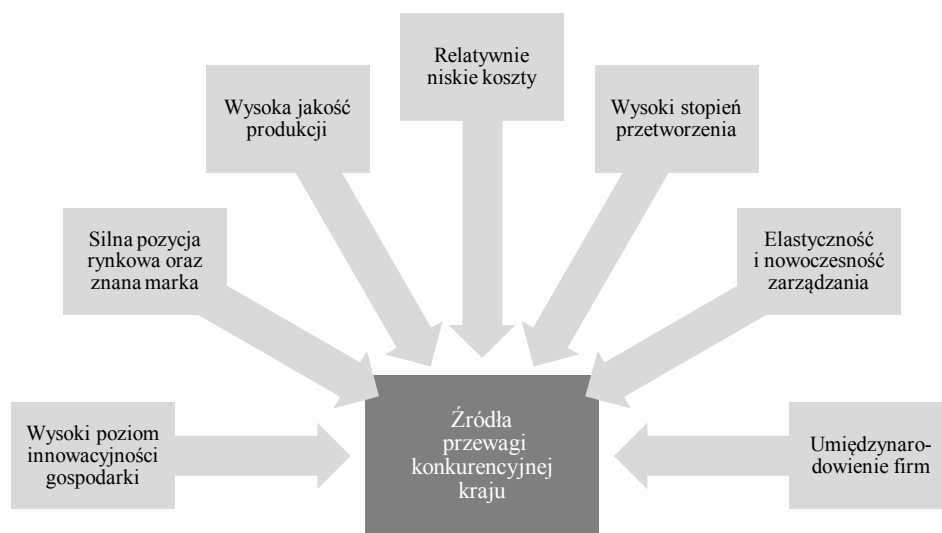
Relatywnie niskie koszty

Wysoka jakość produkcji

Wysoki stopień przetworzenia

Silna pozycja rynkowa oraz znana marka

Elastyczność i nowoczesność zarządzania

Wysoki poziom innowacyjności gospodarki

Źródła przewagi konkurencyjnej kraju

Umiędzynarodowienie firm